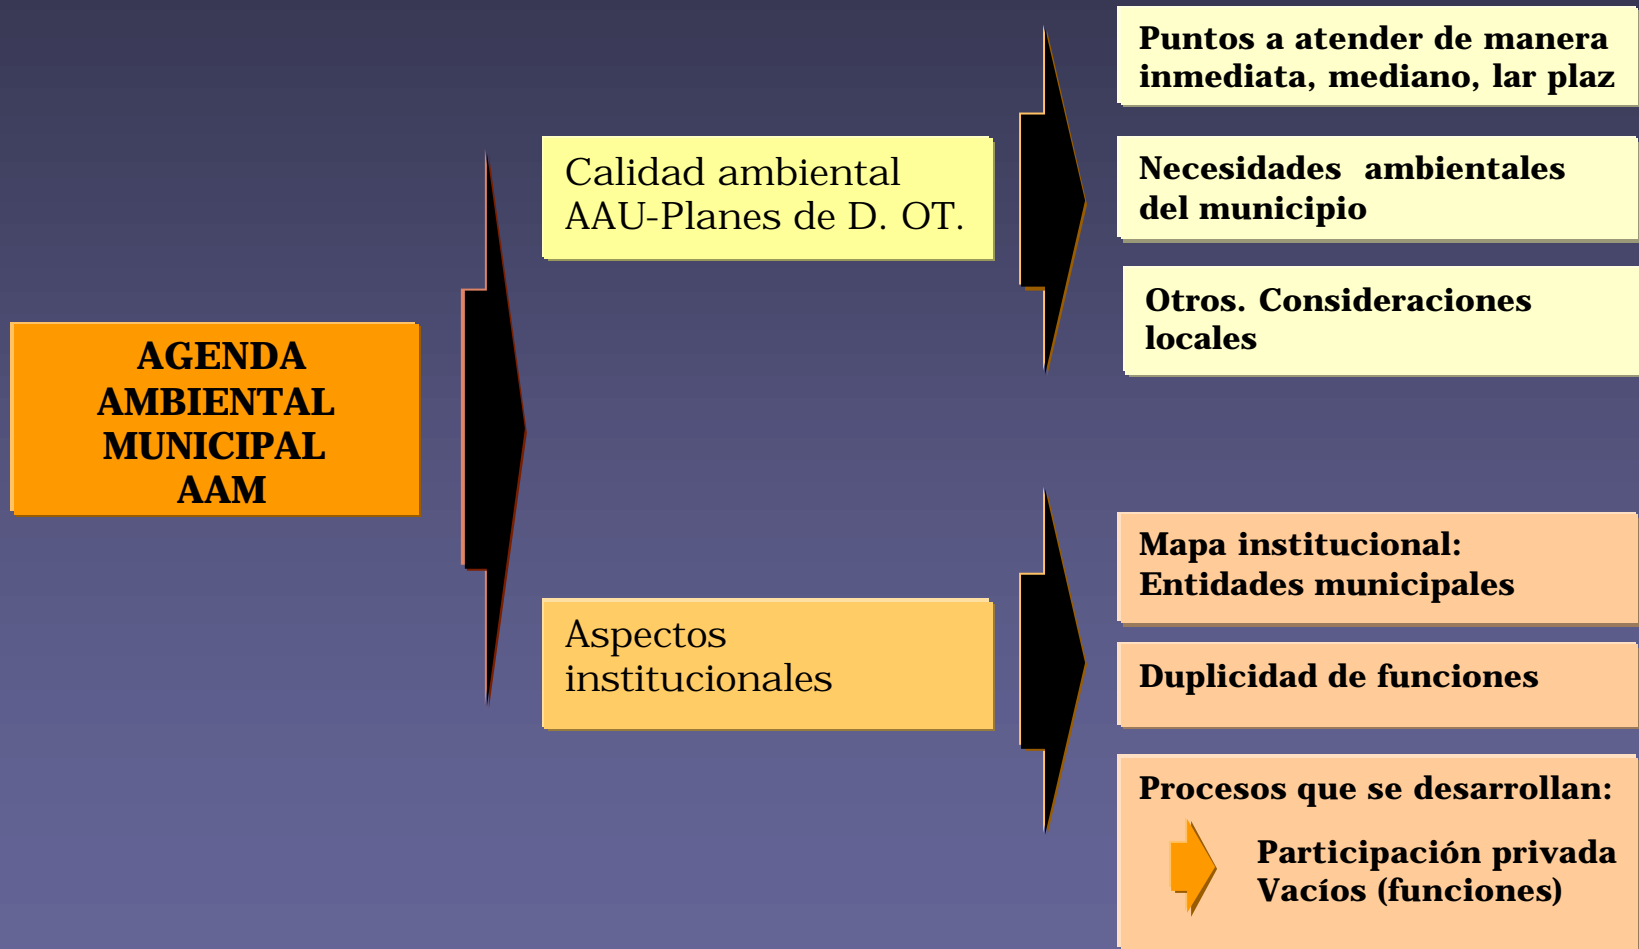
AGENDA AMBIENTAL MUNICIPAL AAM

Calidad ambiental AAU-Planes de D. OT.

Puntos a atender de manera inmediata, mediano, lar plaz

Necesidades ambientales del municipio

Otros. Consideraciones locales

Aspectos institucionales

Mapa institucional: Entidades municipales

Duplicidad de funciones

Procesos que se desarrollan:

Participación privada
Vacíos (funciones)